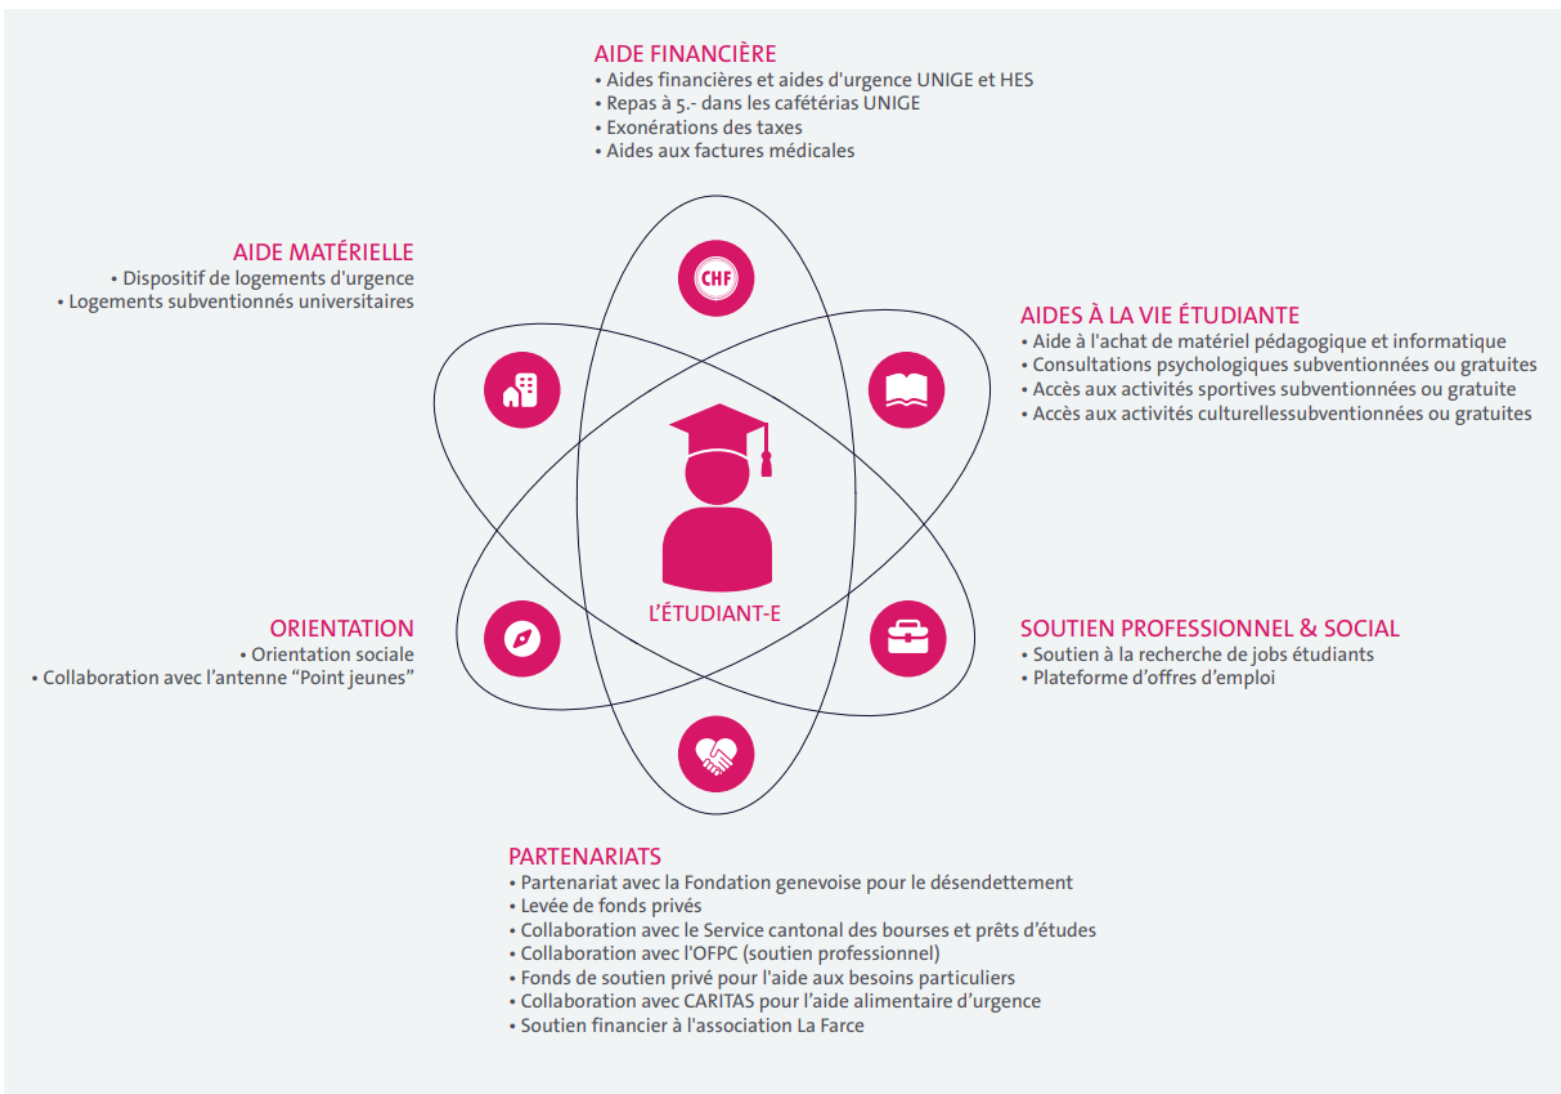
AIDE FINANCIÈRE
• Aides financières et aides d'urgence UNIGE et HES
• Repas à 5.- dans les cafétérias UNIGE
• Exonérations des taxes
• Aides aux factures médicales

AIDE MATÉRIELLE
• Dispositif de logements d'urgence
• Logements subventionnés universitaires

CHF

AIDES À LA VIE ÉTUDIANTE
• Aide à l'achat de matériel pédagogique et informatique
• Consultations psychologiques subventionnées ou gratuites
• Accès aux activités sportives subventionnées ou gratuite
• Accès aux activités culturellessubventionnées ou gratuites

L'ÉTUDIANT-E

ORIENTATION
• Orientation sociale
• Collaboration avec l'antenne "Point jeunes"

SOUTIEN PROFESSIONNEL & SOCIAL
• Soutien à la recherche de jobs étudiants
• Plateforme d'offres d'emploi

PARTENARIATS
• Partenariat avec la Fondation genevoise pour le désendettement
• Levée de fonds privés
• Collaboration avec le Service cantonal des bourses et prêts d'études
• Collaboration avec l'OFPC (soutien professionnel)
• Fonds de soutien privé pour l'aide aux besoins particuliers
• Collaboration avec CARITAS pour l'aide alimentaire d'urgence
• Soutien financier à l'association La Farce